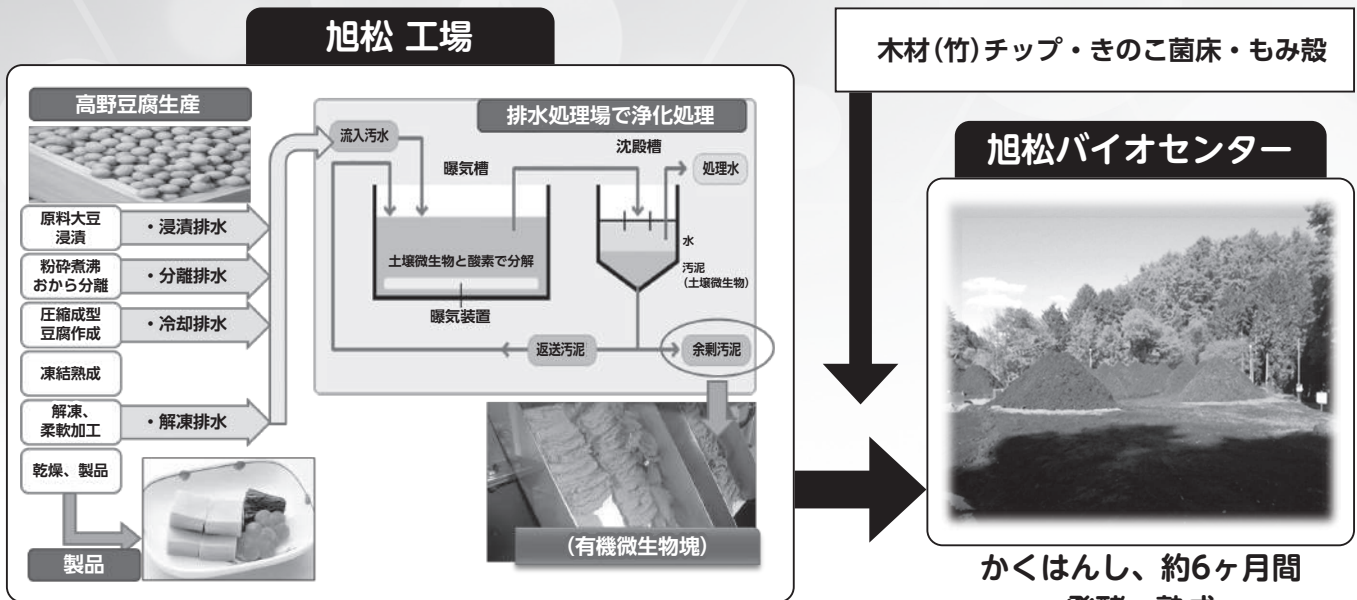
旭松 工場

高野豆腐生産

原料大豆浸漬
・浸漬排水

粉砕煮沸おから分離
・分離排水

圧縮成型豆腐作成
・冷却排水

凍結熟成

解凍、柔軟加工
・解凍排水

乾燥、製品

製品

排水処理場で浄化処理

流入汚水

曝気槽

沈殿槽

処理水

土壌微生物と酸素で分解

水

汚泥
(土壌微生物)

曝気装置

返送汚泥

余剰汚泥

(有機微生物塊)

木材(竹)チップ・きのこ菌床・もみ殻

旭松バイオセンター

かくはんし、約6ヶ月間
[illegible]